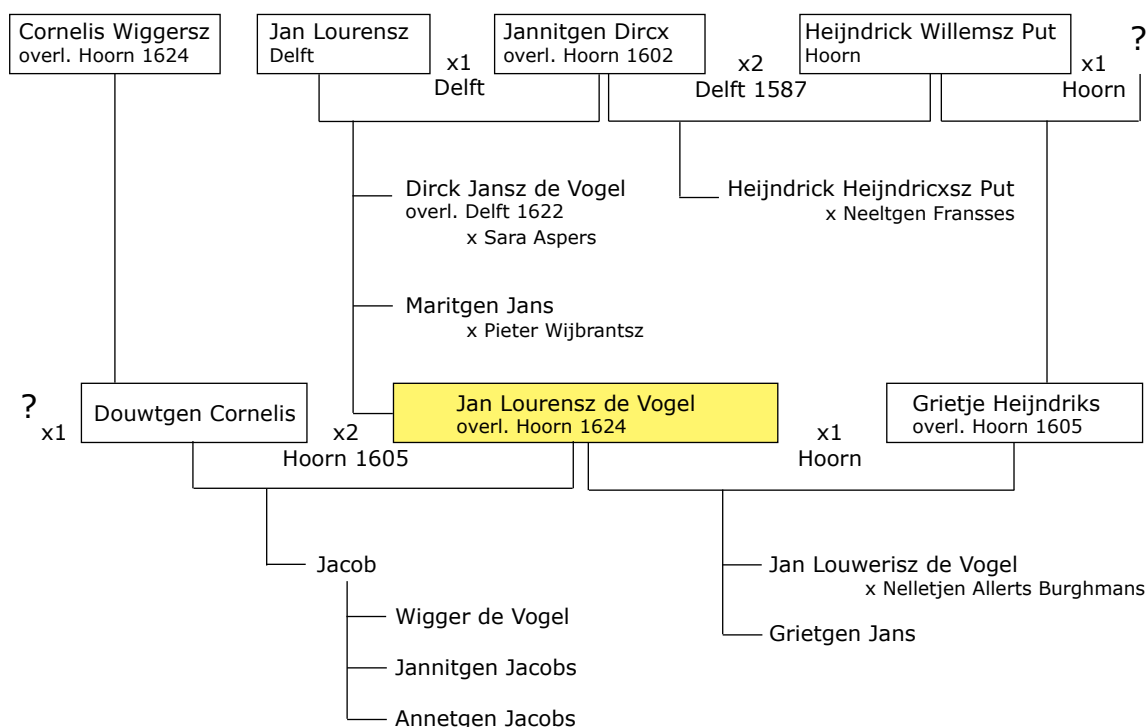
Cornelis Wiggersz
overl. Hoorn 1624

Jan Lourensz
Delft

x1
Delft

Jannitgen Dircx
overl. Hoorn 1602

x2
Delft 1587

Heijndrick Willemsz Put
Hoorn

?

x1
Hoorn

Dirck Jansz de Vogel
overl. Delft 1622
x Sara Aspers

Heijndrick Heijndricxsz Put
x Neeltgen Fransses

Maritgen Jans
x Pieter Wijbrantsz

?
x1

Douwtgen Cornelis

x2
Hoorn 1605

Jan Lourensz de Vogel
overl. Hoorn 1624

x1
Hoorn

Grietje Heijndriks
overl. Hoorn 1605

Jacob

Wigger de Vogel

Jannitgen Jacobs

Annetgen Jacobs

Jan Louwerisz de Vogel
x Nelletjen Allerts Burghmans

Grietgen Jans